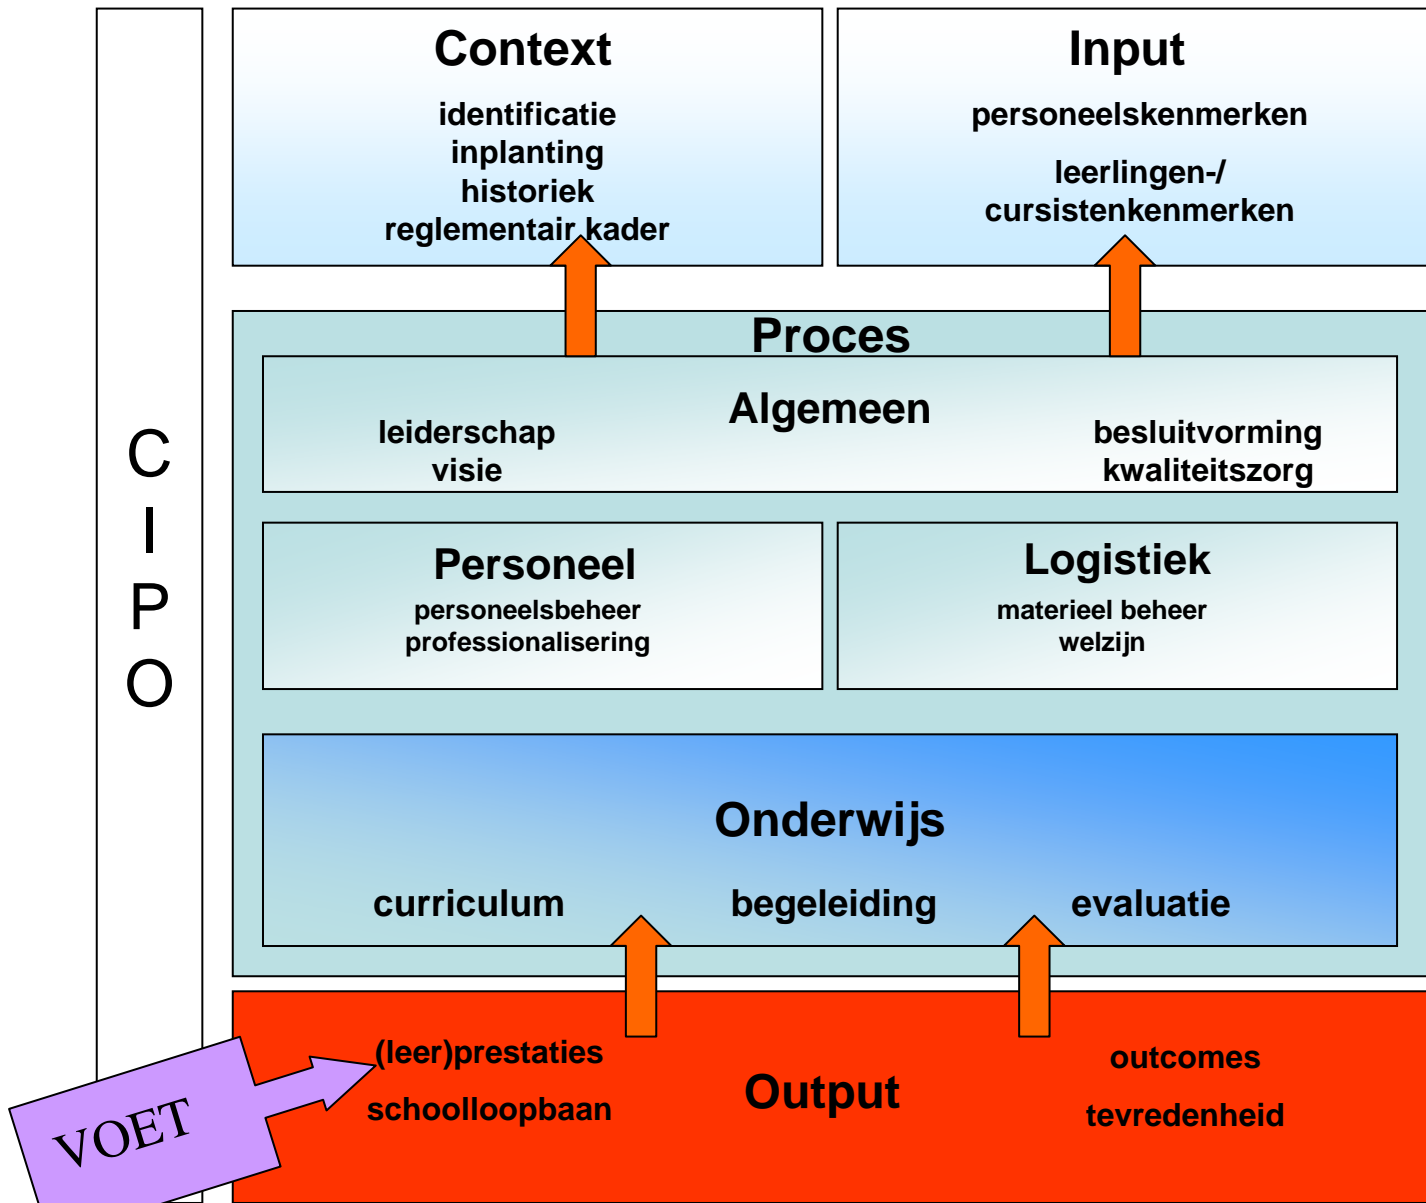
C
I
P
O

Context

identificatie
inplanting
historiek
reglementair kader

Input

personeelskenmerken

leerlingen-/
cursistenkenmerken

Proces

Algemeen

leiderschap
visie

besluitvorming
kwaliteitszorg

Personeel

personeelsbeheer
professionalisering

Logistiek

materieel beheer
welzijn

Onderwijs

curriculum

begeleiding

evaluatie

Output

(leer)prestaties

schoolloopbaan

outcomes

tevredenheid

VOET